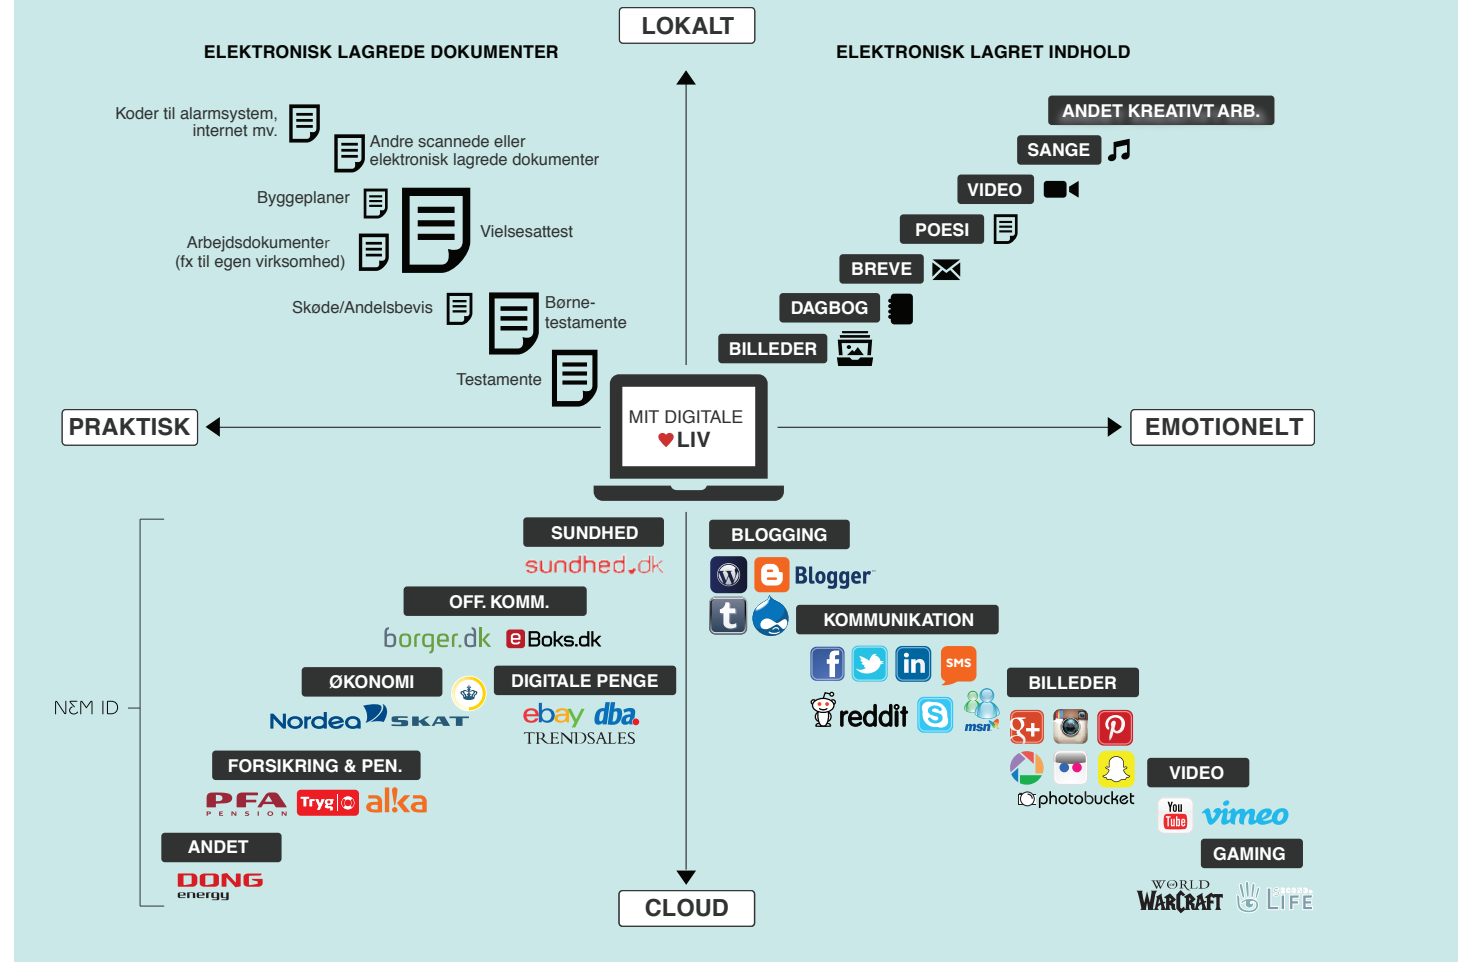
LOKALT

ELEKTRONISK LAGREDE DOKUMENTER

ELEKTRONISK LAGRET INDHOLD

Koder til alarmsystem, internet mv.

Andre scannede eller elektronisk lagrede dokumenter

Byggeplaner

Vielsesattest

Arbejdsdokumenter (fx til egen virksomhed)

Skøde/Andelsbevis

Børne-testamente

Testamente

ANDET KREATIVT ARB.

SANGE

VIDEO

POESI

BREVE

DAGBOG

BILLEDER

PRAKTISK

MIT DIGITALE LIV

EMOTIONELT

SUNDHED

sundhed.dk

OFF. KOMM.

borger.dk

e-Boks.dk

NEM ID

ØKONOMI

Nordea

SKAT

DIGITALE PENGE

ebay

dba.

TRENDSALES

FORSIKRING & PEN.

PFA PENSION

Tryg

alka

ANDET

DONG energy

BLOGGING

Blogger

KOMMUNIKATION

in

SMS

reddit

msn

BILLEDER

photobucket

VIDEO

You Tube

vimeo

GAMING

WORLD WARCRAFT

SECOND LIFE

CLOUD